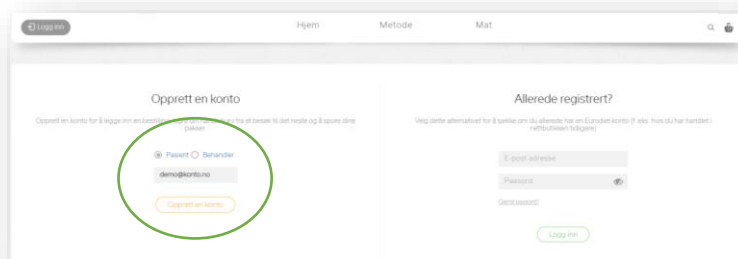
Logg inn

Hjem Metode Mat

Opprett en konto

Opprett en konto for å legge inn en bestilling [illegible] fra et besøk til det neste og å spore dine pakker.

Pasient Behandler

demo@konto.no

Opprett en konto

Allerede registrert?

Velg dette alternativet for å sjekke om du allerede har en Eurodiet konto (f. eks. hvis du har handlet i nettbutikken tidligere)

E-post adresse

Passord

Glemt passord?

Logg inn